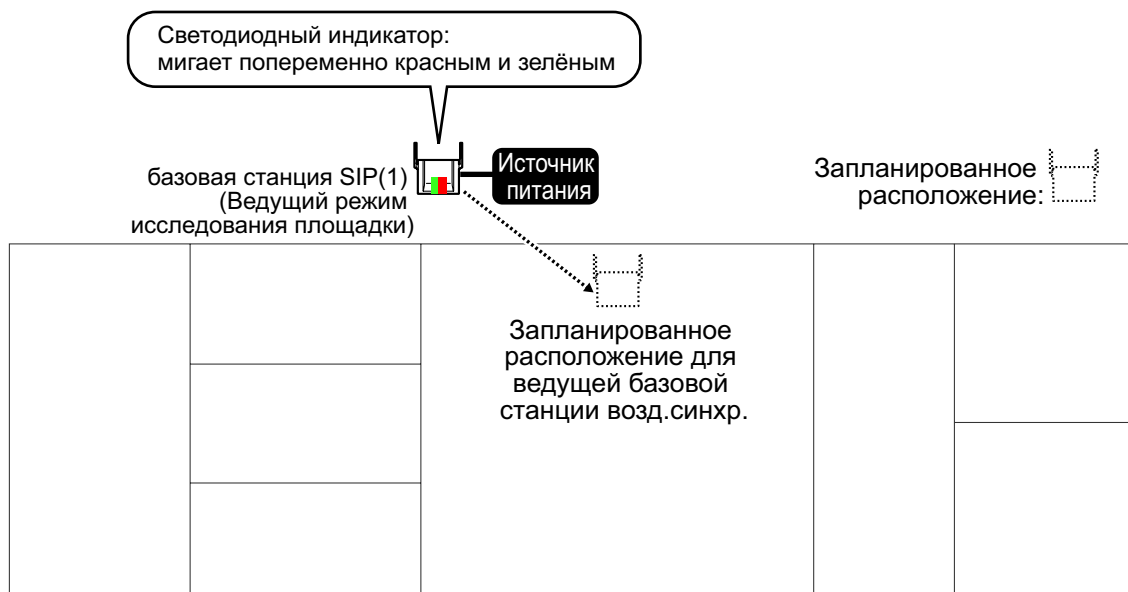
Светодиодный индикатор:
мигает попеременно красным и зелёным

базовая станция SIP(1)
(Ведущий режим
исследования площадки)

Источник
питания

Запланированное
расположение:

Запланированное
расположение для
ведущей базовой
станции возд.синхр.